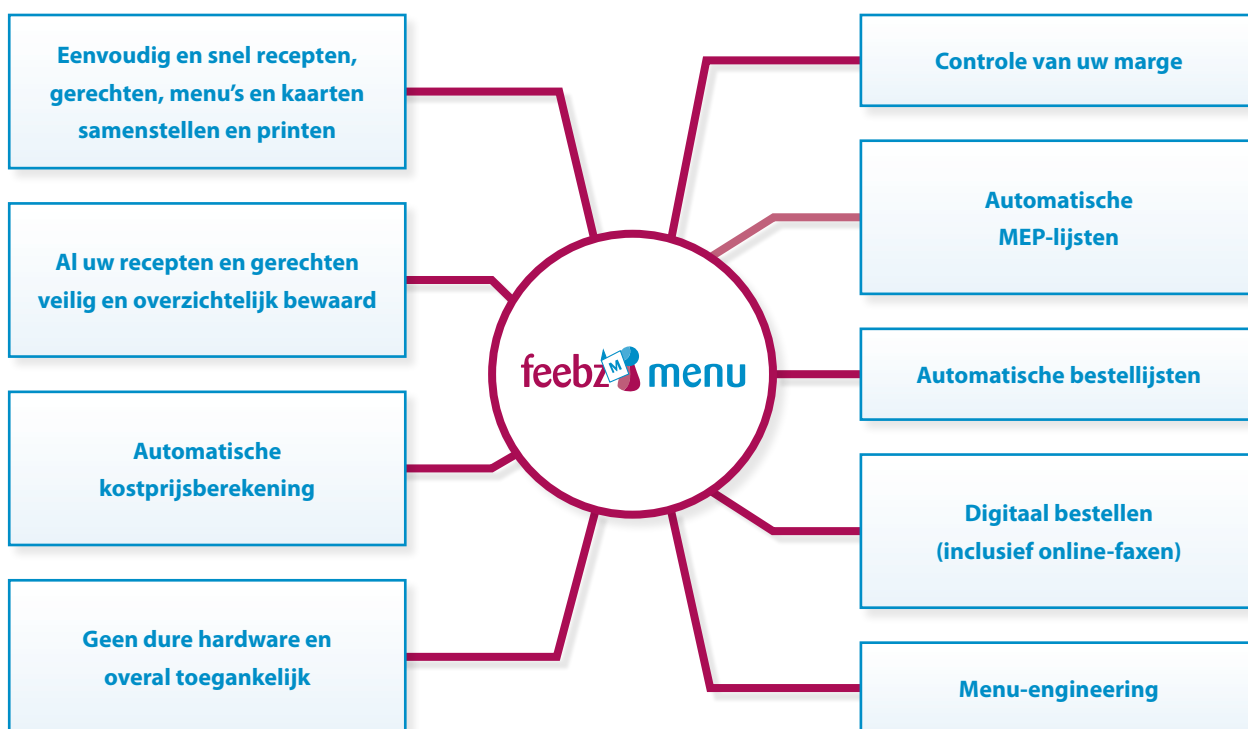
Eenvoudig en snel recepten, gerechten, menu's en kaarten samenstellen en printen

Al uw recepten en gerechten veilig en overzichtelijk bewaard

Automatische kostprijsberekening

Geen dure hardware en overal toegankelijk

feebz M menu

Controle van uw marge

Automatische MEP-lijsten

Automatische bestellijsten

Digitaal bestellen (inclusief online-faxen)

Menu-engineering